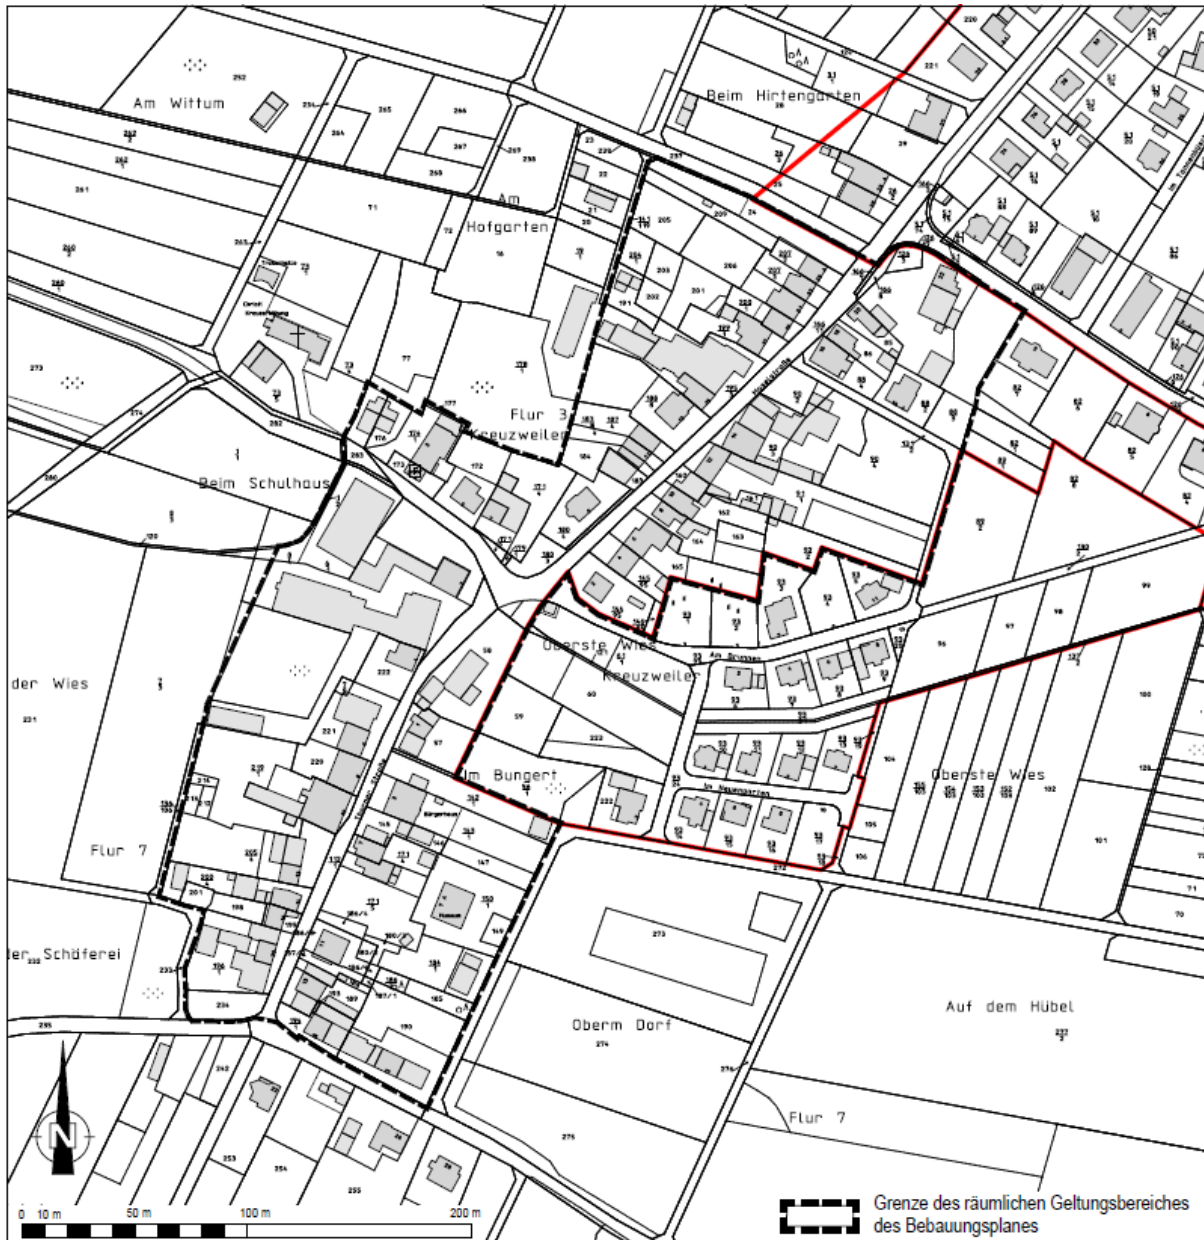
Am Wittum

Beim Hirtengarten

Am Hofgarten

Flur 3 Kreuzweiler

Beim Schulhaus

der Wies

Oberste Wies Kreuzweiler

Im Bungert

Oberste Wies

Flur 7

der Schäferei

Oberm Dorf

Auf dem Hübel

Flur 7

N

0 10 m 50 m 100 m 200 m

Grenze des räumlichen Geltungsbereiches des Bebauungsplanes